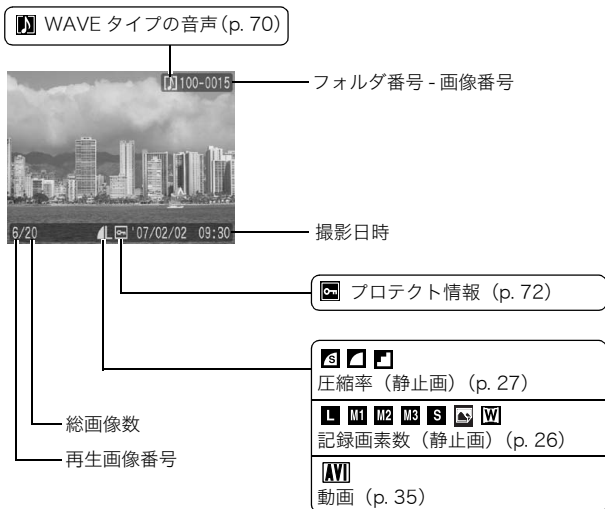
WAVE タイプの音声 (p. 70)

100-0015

フォルダ番号 - 画像番号

6/20 '07/02/02 09:30

撮影日時

プロテクト情報 (p. 72)

S

圧縮率（静止画）(p. 27)

L M1 M2 M3 S W

記録画素数（静止画）(p. 26)

AVI

動画 (p. 35)

総画像数

再生画像番号